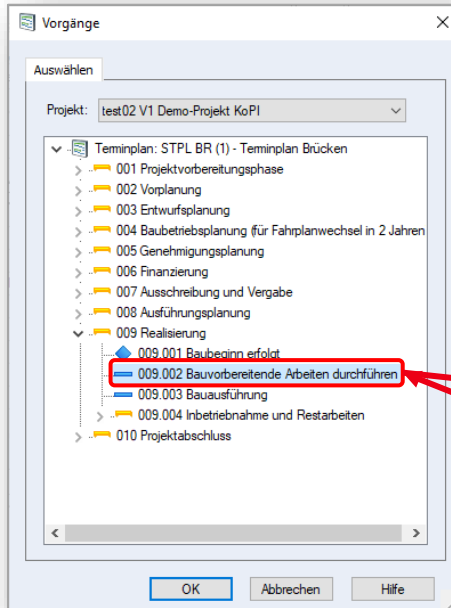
Vorgänge

Auswählen

Projekt: test02 V1 Demo-Projekt KoPI

Terminplan: STPL BR (1) - Terminplan Brücken
001 Projektvorbereitungsphase
002 Vorplanung
003 Entwurfsplanung
004 Baubetriebsplanung (für Fahrplanwechsel in 2 Jahren
005 Genehmigungsplanung
006 Finanzierung
007 Ausschreibung und Vergabe
008 Ausführungsplanung
009 Realisierung
009.001 Baubeginn erfolgt
009.002 Bauvorbereitende Arbeiten durchführen
009.003 Bauausführung
009.004 Inbetriebnahme und Restarbeiten
010 Projektabschluss

OK
Abbrechen
Hilfe